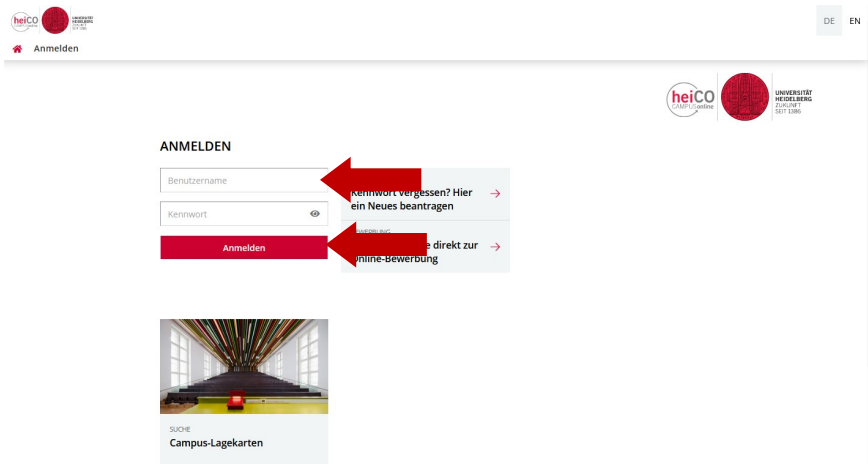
heiCO CAMPUSonline UNIVERSITÄT HEIDELBERG ZUKUNFT SEIT 1386

DE EN

Anmelden

heiCO CAMPUSonline UNIVERSITÄT HEIDELBERG ZUKUNFT SEIT 1386

ANMELDEN

Benutzername

Kennwort

Anmelden

Kennwort vergessen? Hier ein Neues beantragen

BEWERBUNG
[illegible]e direkt zur Online-Bewerbung

SUCHE
Campus-Lagekarten